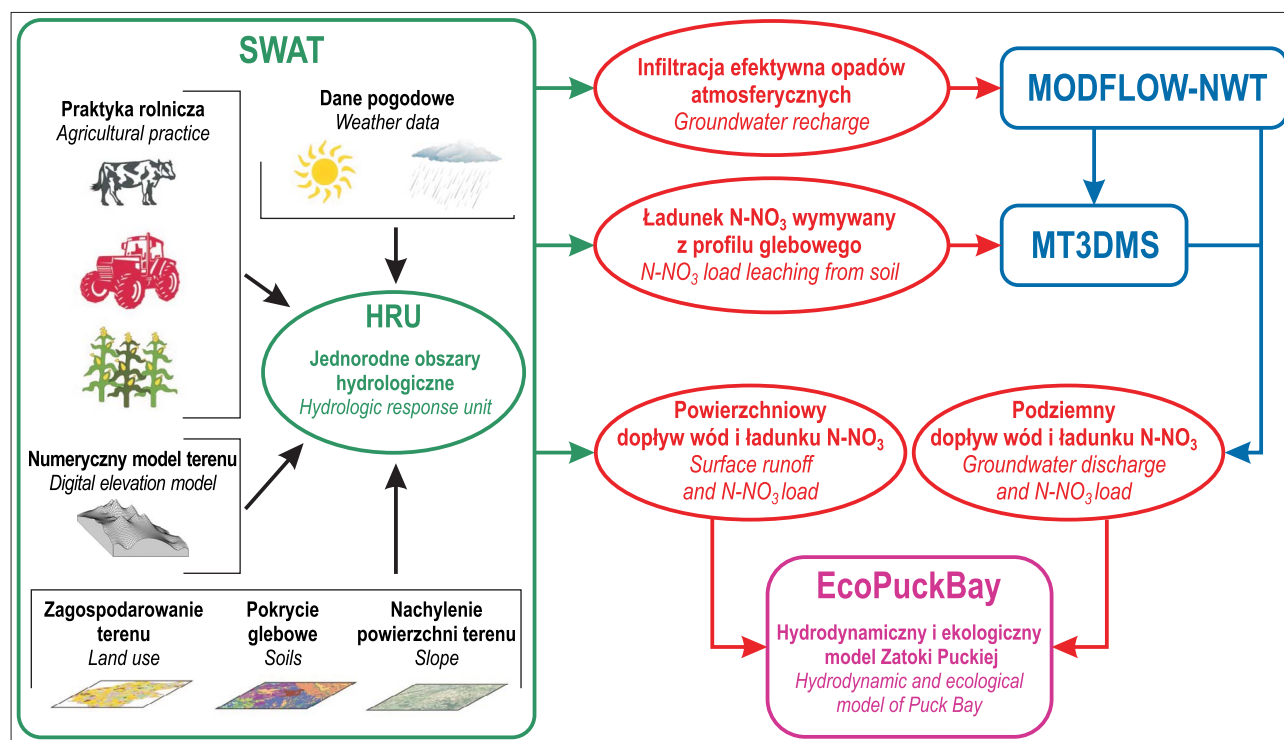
SWAT

Praktyka rolnicza
Agricultural practice

Dane pogodowe
Weather data

HRU
Jednorodne obszary hydrologiczne
Hydrologic response unit

Numeryczny model terenu
Digital elevation model

Zagospodarowanie terenu
Land use

Pokrycie glebowe
Soils

Nachylenie powierzchni terenu
Slope

Infiltracja efektywna opadów atmosferycznych
Groundwater recharge

MODFLOW-NWT

Ładunek N-NO$_3$ wymywany z profilu glebowego
N-NO$_3$ load leaching from soil

MT3DMS

Powierzchniowy dopływ wód i ładunku N-NO$_3$
Surface runoff and N-NO$_3$ load

Podziemny dopływ wód i ładunku N-NO$_3$
Groundwater discharge and N-NO$_3$ load

EcoPuckBay
Hydrodynamiczny i ekologiczny model Zatoki Puckiej
Hydrodynamic and ecological model of Puck Bay